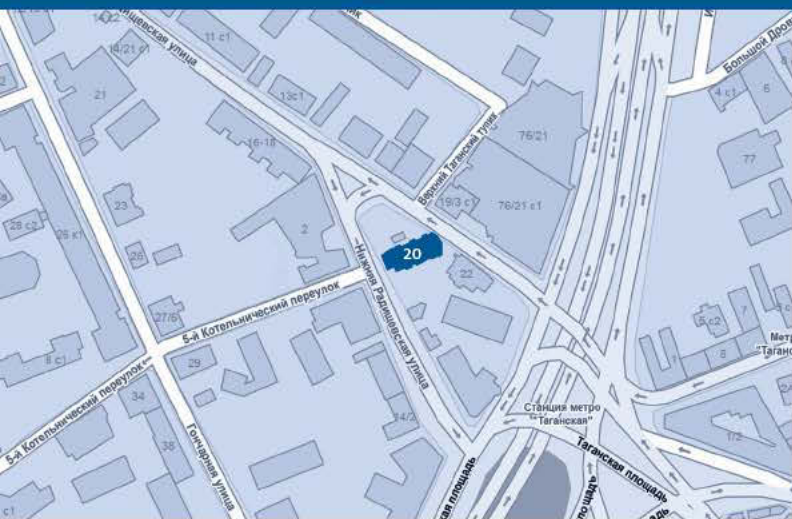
14/2
11 с1
14/21 с1
ишевская улица
ик
21
13с1
76/21
Большой Дров
4 с1
6
16-18
Верхний Таганский тупик
77
23
19/3 с
76/21 с1
28 с2
25 к1
2
20
26
Нижняя Радищевская улица
22
27/6
5-й Котельнический переулок
5 с2
7
Метр "Таган
8 с1
29
8
34
5-й Котельнический переулок
38
Гончарная улица
14/2
Станция метро "Таганская"
1/2
Таганская площадь
Таганская площадь